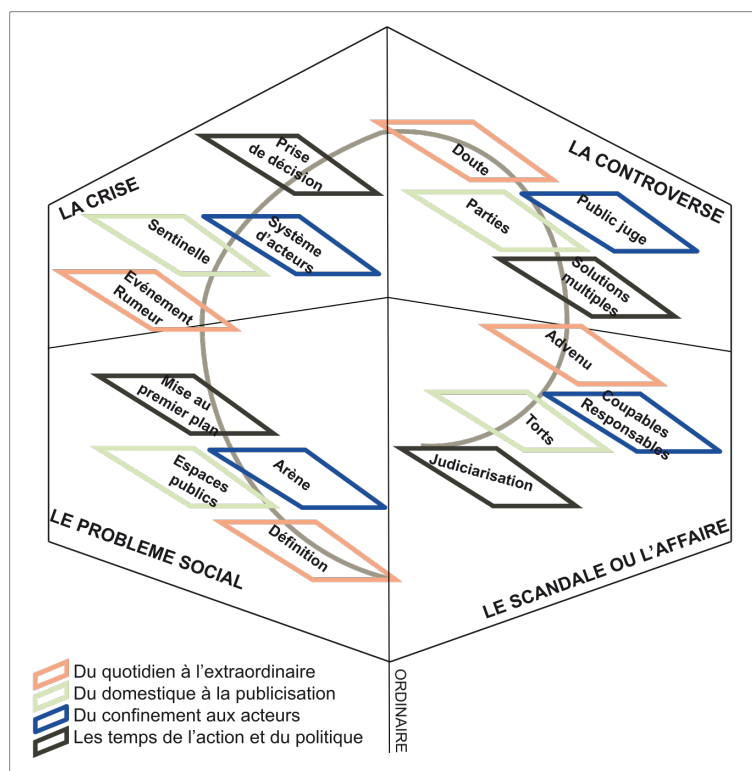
LA CRISE

Prise de décision

Sentinelle

Système d'acteurs

Evénement Rumeur

LA CONTROVERSE

Doute

Parties

Public juge

Solutions multiples

Mise au premier plan

Espaces publics

Arène

Définition

LE PROBLEME SOCIAL

Advenu

Torts

Coupables Responsables

Judiciarisation

LE SCANDALE OU L'AFFAIRE

ORDINAIRE

Du quotidien à l'extraordinaire
Du domestique à la publicisation
Du confinement aux acteurs
Les temps de l'action et du politique